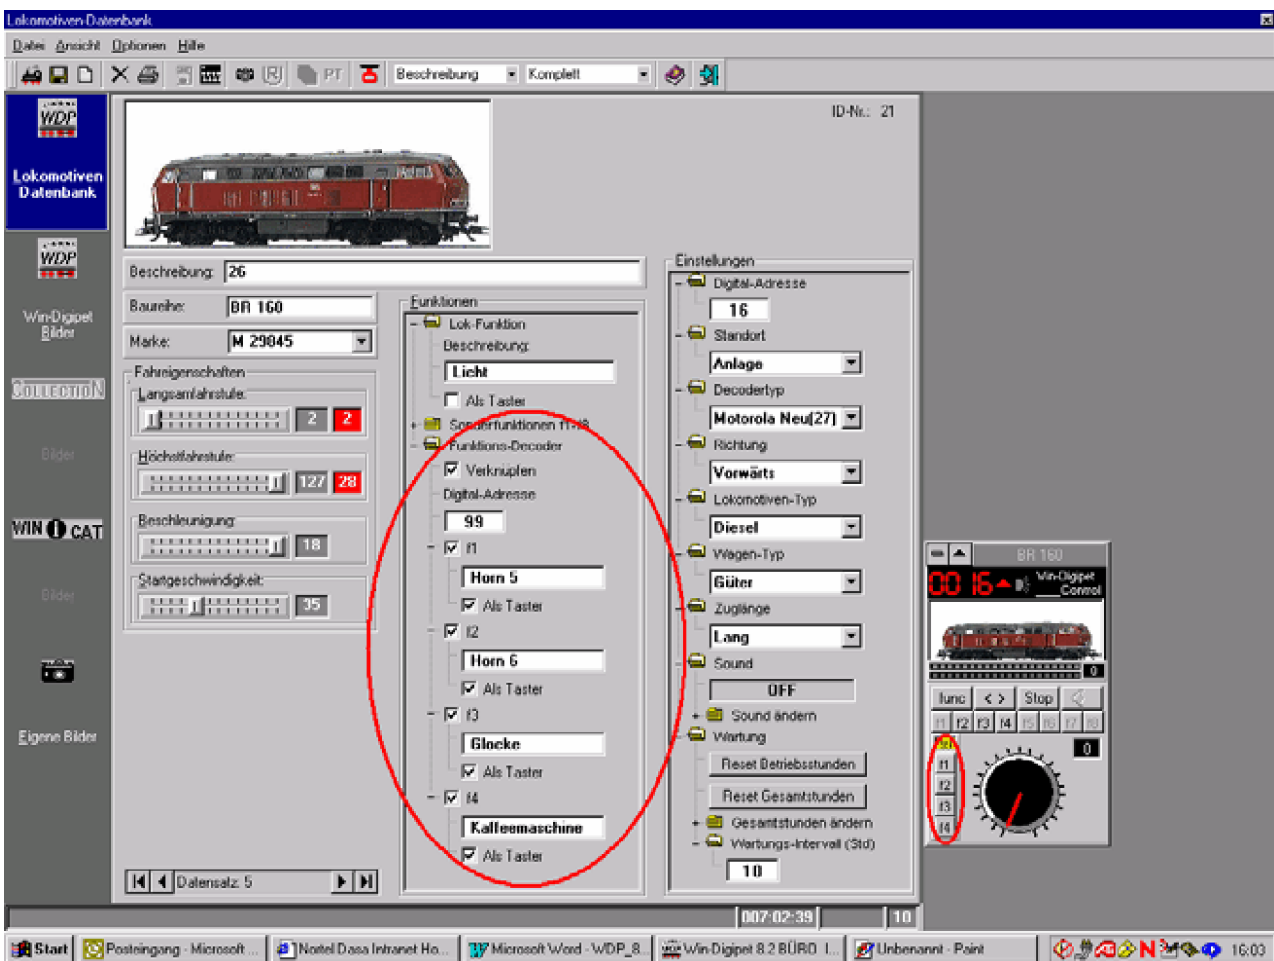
Lokomotiven-Datenbank

Datei Ansicht Optionen Hilfe

PT Beschreibung Komplett

ID-Nr.: 21

WDP
Lokomotiven Datenbank

WDP
Win-Digipet Bilder

COLLECTION

Bilder

WIN CAT

Bilder

Eigene Bilder

Beschreibung: 26

Baureihe: BR 160

Marke: M 29045

Fahreigenschaften
Langsamfahrstufe: 2 2
Höchstfahrstufe: 127 28
Beschleunigung: 18
Startgeschwindigkeit: 35

Datensatz: 5

Funktionen
Lok-Funktion
Beschreibung:
Licht
Als Taster
Sonderfunktionen f1-f8
Funktions-Decoder
Verknüpfen
Digital-Adresse
99
f1
Horn 5
Als Taster
f2
Horn 6
Als Taster
f3
Glocke
Als Taster
f4
Kaffeemaschine
Als Taster

Einstellungen
Digital-Adresse
16
Standort
Anlage
Decodertyp
Motorola Neu(27)
Richtung
Vorwärts
Lokomotiven-Typ
Diesel
Wagen-Typ
Güter
Zuglänge
Lang
Sound
OFF
Sound ändern
Wartung
Reset Betriebsstunden
Reset Gesamtstunden
Gesamtstunden ändern
Wartungs-Intervall (Std)
10

BR 160
00 16 Win-Digipet Control
0
func < > Stop
f1 f2 f3 f4 f5 f6 f7 f8
0
f1 f2 f3 f4

007:02:39 10

Start Posteingang - Microsoft ... Nortel Dasa Intranet Ho... Microsoft Word - WDP_8... Win-Digipet 8.2 BÜRO I... Unbenannt - Paint 16:03